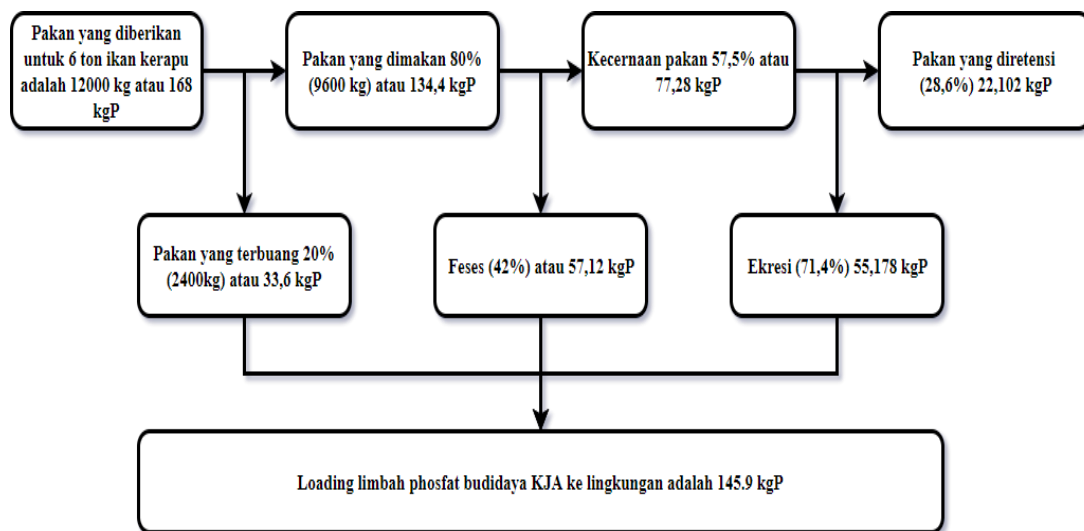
Pakan yang diberikan untuk 6 ton ikan kerapu adalah 12000 kg atau 168 kgP

Pakan yang dimakan 80% (9600 kg) atau 134,4 kgP

Kecernaan pakan 57,5% atau 77,28 kgP

Pakan yang diretensi (28,6%) 22,102 kgP

Pakan yang terbuang 20% (2400kg) atau 33,6 kgP

Feses (42%) atau 57,12 kgP

Ekresi (71,4%) 55,178 kgP

Loading limbah phosfat budidaya KJA ke lingkungan adalah 145.9 kgP